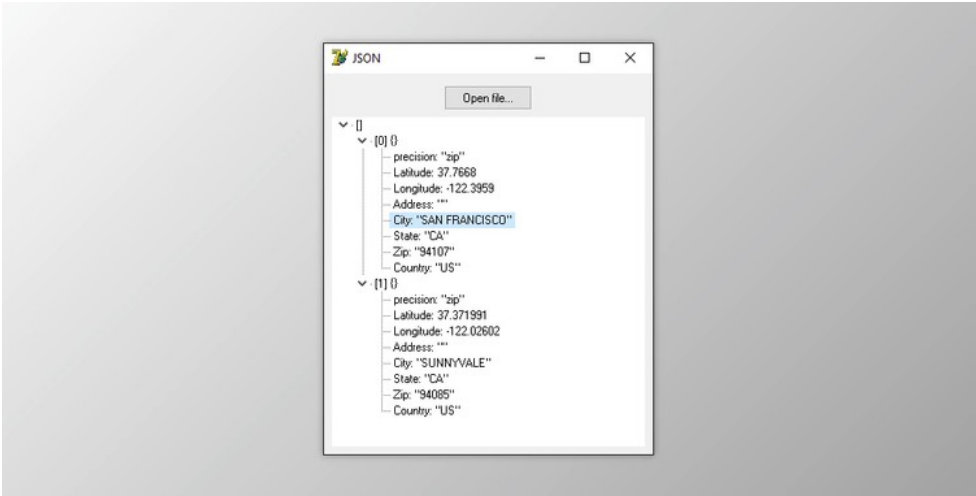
JSON

Open file...

[]
[0] {}
precision: "zip"
Latitude: 37.7668
Longitude: -122.3959
Address: ""
City: "SAN FRANCISCO"
State: "CA"
Zip: "94107"
Country: "US"
[1] {}
precision: "zip"
Latitude: 37.371991
Longitude: -122.02602
Address: ""
City: "SUNNYVALE"
State: "CA"
Zip: "94085"
Country: "US"